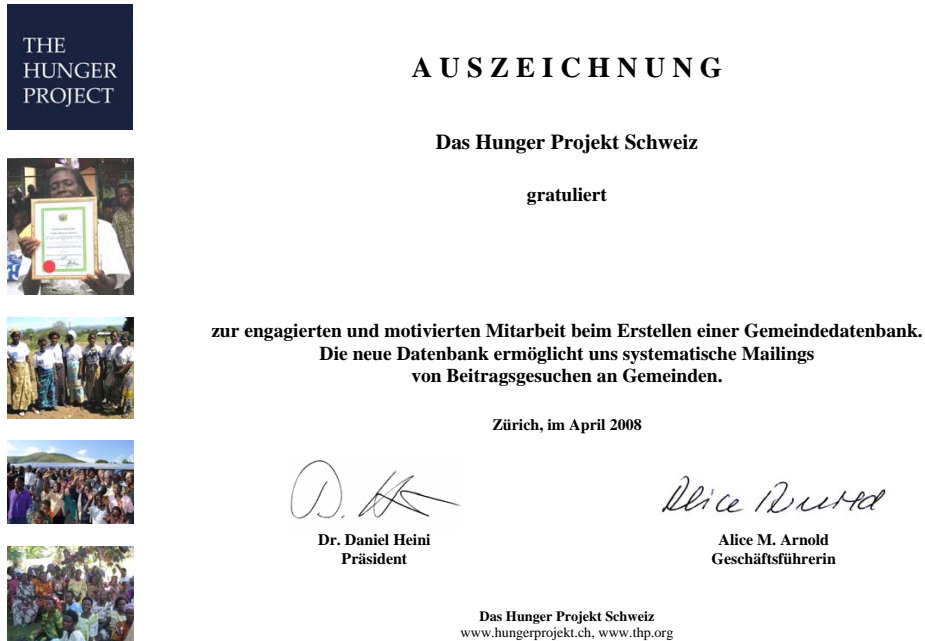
THE HUNGER PROJECT

AUSZEICHNUNG

Das Hunger Projekt Schweiz

gratuliert

zur engagierten und motivierten Mitarbeit beim Erstellen einer Gemeindedatenbank. Die neue Datenbank ermöglicht uns systematische Mailings von Beitragsgesuchen an Gemeinden.

Zürich, im April 2008

D. H

Alice Arnold

Dr. Daniel Heini
Präsident

Alice M. Arnold
Geschäftsführerin

Das Hunger Projekt Schweiz
www.hungerprojekt.ch, www.thp.org